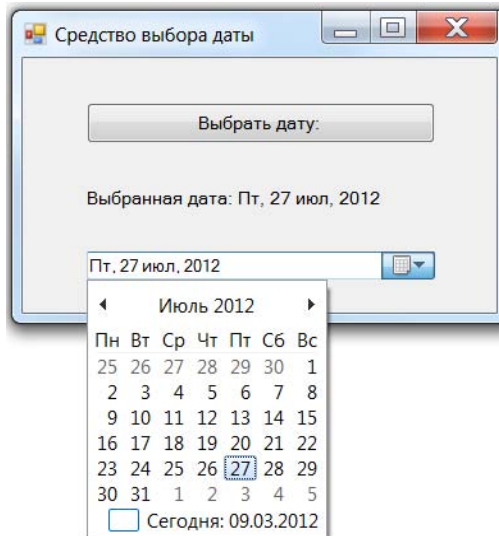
Средство выбора даты

Выбрать дату:

Выбранная дата: Пт, 27 июл, 2012

Пт, 27 июл, 2012

Июль 2012

| Пн | Вт | Ср | Чт | Пт | Сб | Вс |
|---|---|---|---|---|---|---|
| 25 | 26 | 27 | 28 | 29 | 30 | 1 |
| 2 | 3 | 4 | 5 | 6 | 7 | 8 |
| 9 | 10 | 11 | 12 | 13 | 14 | 15 |
| 16 | 17 | 18 | 19 | 20 | 21 | 22 |
| 23 | 24 | 25 | 26 | 27 | 28 | 29 |
| 30 | 31 | 1 | 2 | 3 | 4 | 5 |

Сегодня: 09.03.2012